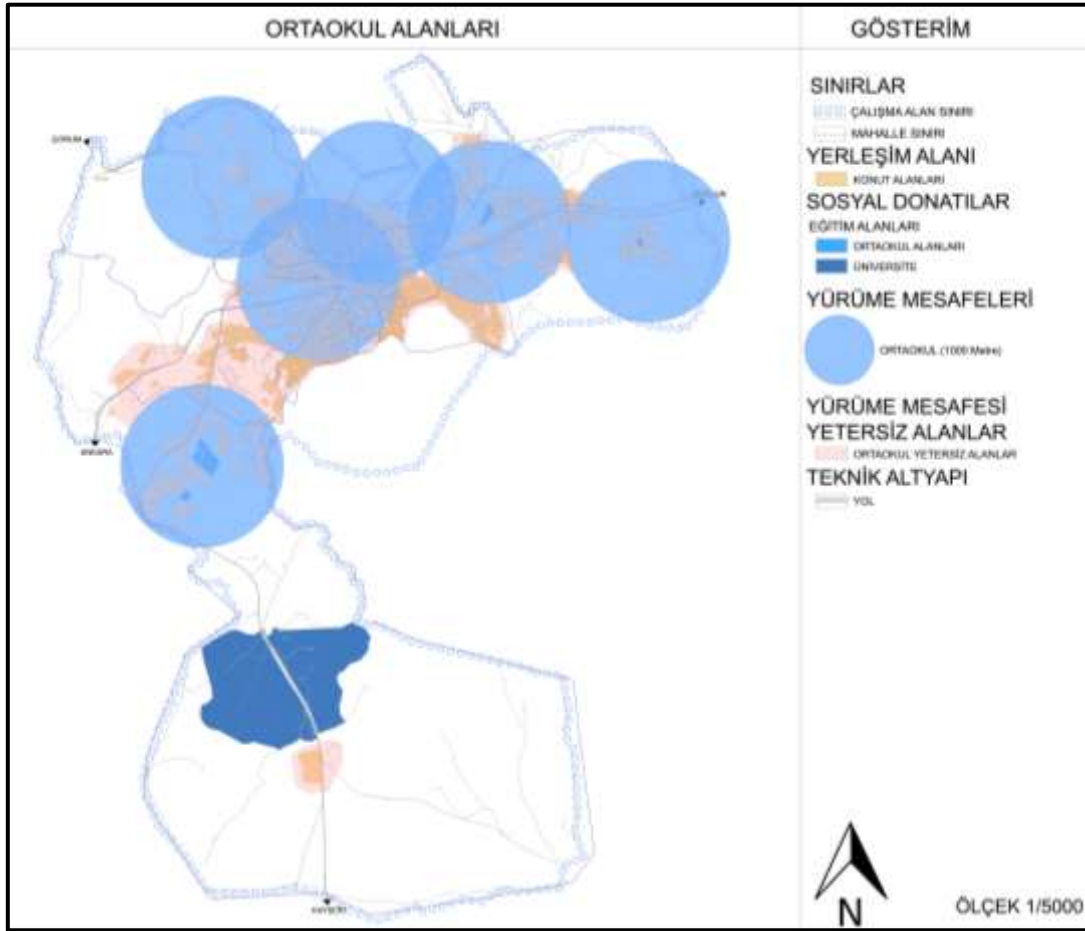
ORTAOKUL ALANLARI

GÖSTERİM

SINIRLAR
ÇALIŞMA ALAN SINIRI
MAHALLE SINIRI

YERLEŞİM ALANI
KONUT ALANLARI

SOSYAL DONATILAR
EĞİTİM ALANLARI
ORTAOKUL ALANLARI
ÜNİVERSİTE

YÜRÜME MESAFELERİ
ORTAOKUL (1000 Metre)

YÜRÜME MESAFESİ YETERSİZ ALANLAR
ORTAOKUL YETERSİZ ALANLAR

TEKNİK ALTYAPI
YOL

ÇORUM
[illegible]
ANKARA
KAYSERİ

N

ÖLÇEK 1/5000